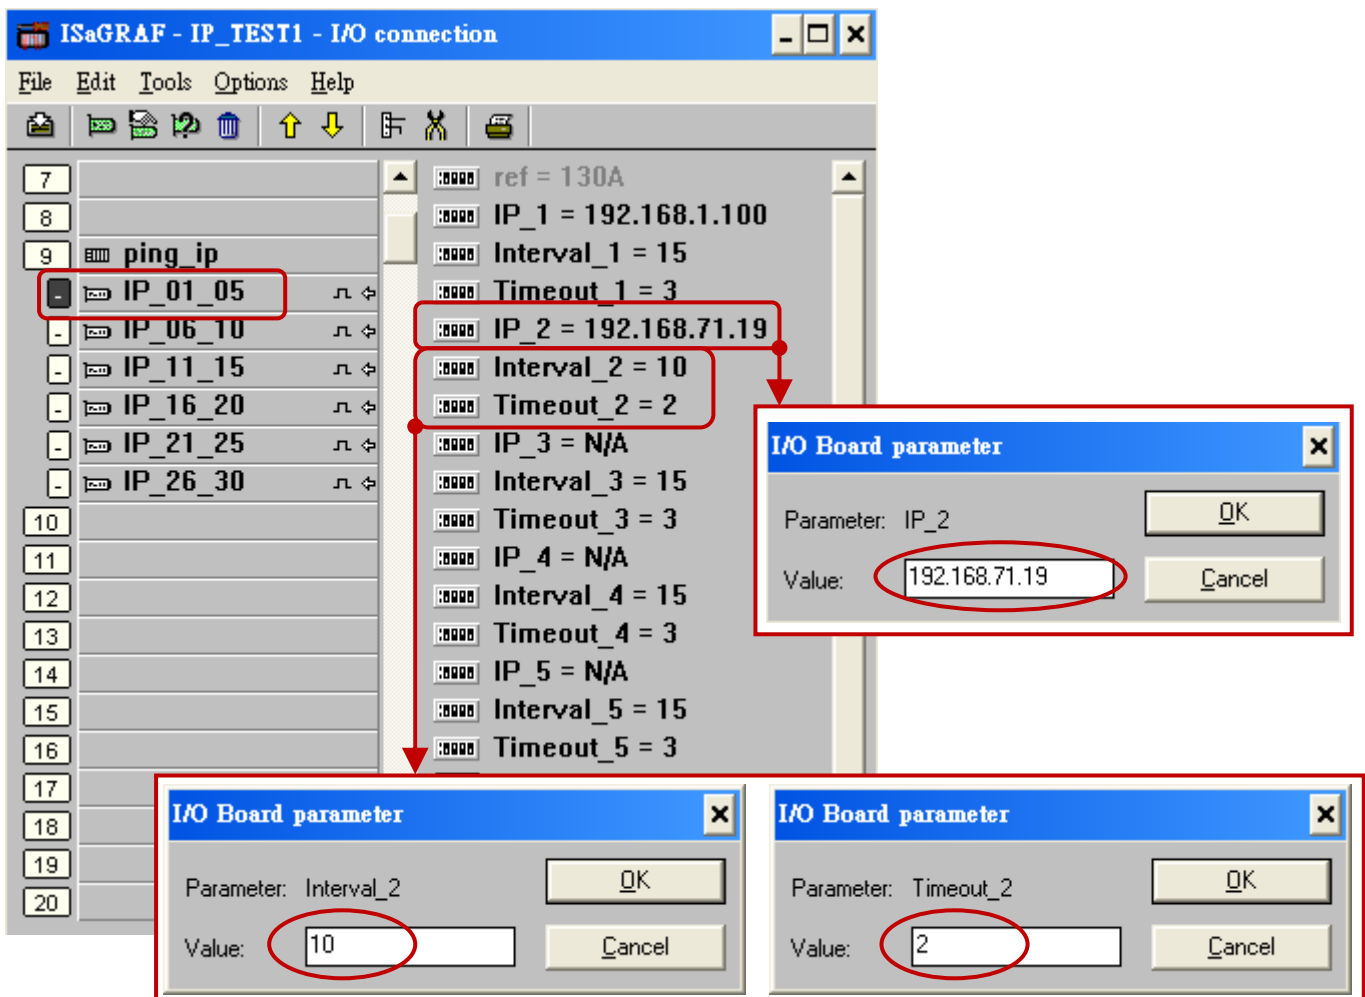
ISaGRAF - IP_TEST1 - I/O connection

File Edit Tools Options Help

7
8
9 ping_ip
- IP_01_05
- IP_06_10
- IP_11_15
- IP_16_20
- IP_21_25
- IP_26_30
10
11
12
13
14
15
16
17
18
19
20

ref = 130A
IP_1 = 192.168.1.100
Interval_1 = 15
Timeout_1 = 3
IP_2 = 192.168.71.19
Interval_2 = 10
Timeout_2 = 2
IP_3 = N/A
Interval_3 = 15
Timeout_3 = 3
IP_4 = N/A
Interval_4 = 15
Timeout_4 = 3
IP_5 = N/A
Interval_5 = 15
Timeout_5 = 3

I/O Board parameter
Parameter: IP_2
Value: 192.168.71.19
OK
Cancel

I/O Board parameter
Parameter: Interval_2
Value: 10
OK
Cancel

I/O Board parameter
Parameter: Timeout_2
Value: 2
OK
Cancel